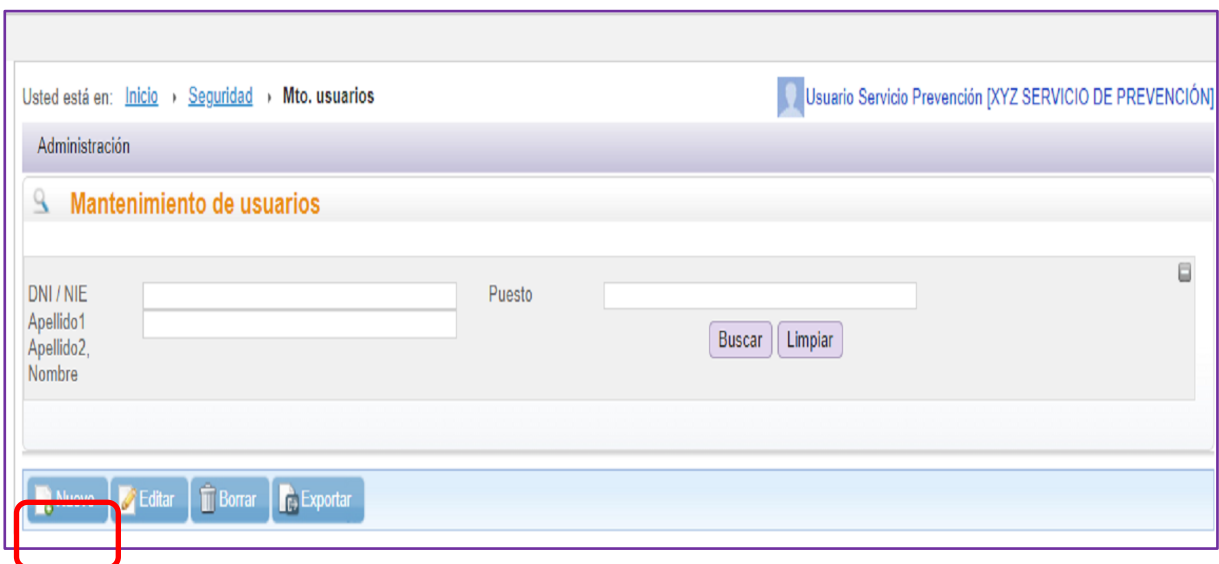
Usted está en: Inicio › Seguridad › Mto. usuarios

Usuario Servicio Prevención [XYZ SERVICIO DE PREVENCIÓN]

Administración

Mantenimiento de usuarios

DNI / NIE

Apellido1 Apellido2, Nombre

Puesto

Buscar

Limpiar

Nuevo

Editar

Borrar

Exportar